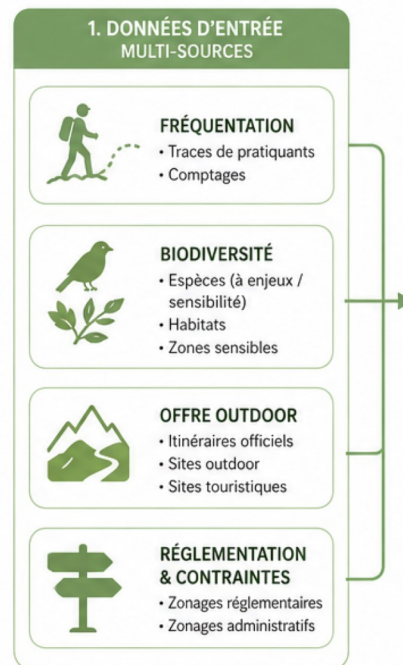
1. DONNÉES D'ENTRÉE
MULTI-SOURCES

FRÉQUENTATION
• Traces de pratiquants
• Comptages

BIODIVERSITÉ
• Espèces (à enjeux / sensibilité)
• Habitats
• Zones sensibles

OFFRE OUTDOOR
• Itinéraires officiels
• Sites outdoor
• Sites touristiques

RÉGLEMENTATION & CONTRAINTES
• Zonages réglementaires
• Zonages administratifs